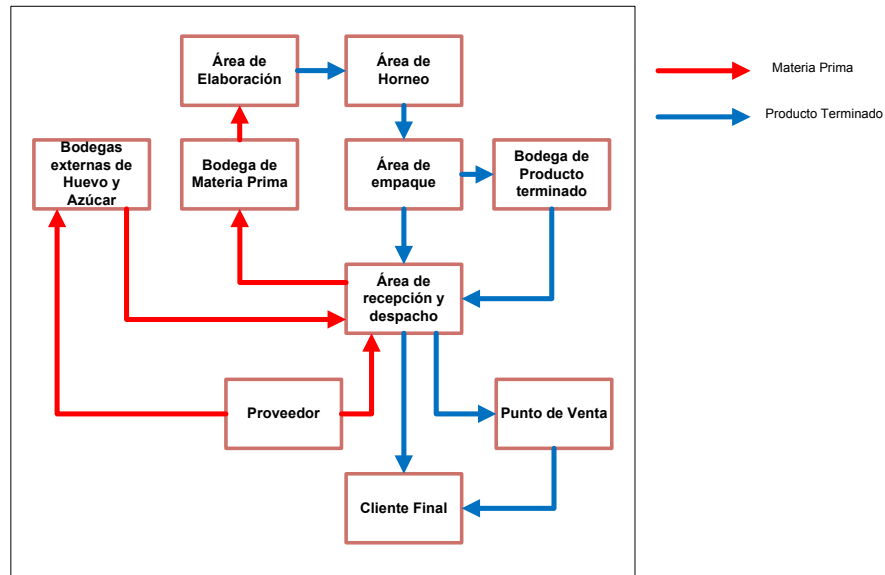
Área de Elaboración

Área de Horneo

Bodegas externas de Huevo y Azúcar

Bodega de Materia Prima

Área de empaque

Bodega de Producto terminado

Área de recepción y despacho

Proveedor

Punto de Venta

Cliente Final

Materia Prima

Producto Terminado